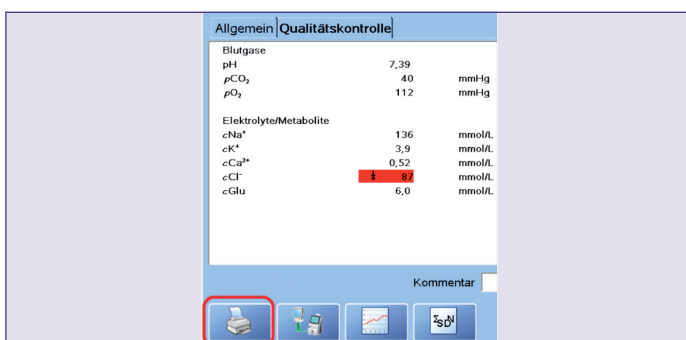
Allgemein Qualitätskontrolle

Blutgase

| | | |
|---|---|---|
| pH | 7,39 | |
| $pCO_2$ | 40 | mmHg |
| $pO_2$ | 112 | mmHg |

Elektrolyte/Metabolite

| | | |
|---|---|---|
| $cNa^+$ | 136 | mmol/L |
| $cK^+$ | 3,9 | mmol/L |
| $cCa^{2+}$ | 0,52 | mmol/L |
| $cCl^-$ | ↓ 87 | mmol/L |
| cGlu | 6,0 | mmol/L |

Kommentar

$\Sigma_{SD}^{N}$